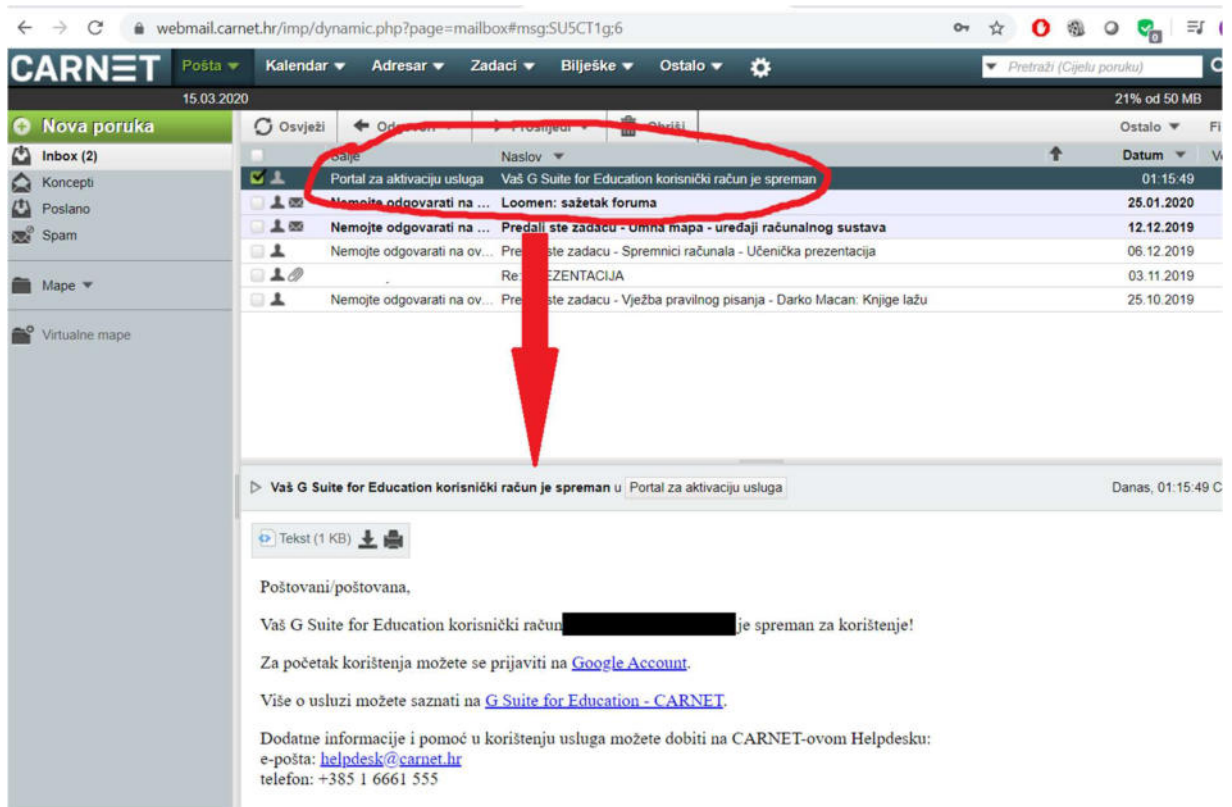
webmail.carnet.hr/imp/dynamic.php?page=mailbox#msg:SU5CT1g;6

CARNET Pošta Kalendar Adresar Zadaci Bilješke Ostalo

Pretraži (Cijelu poruku)

15.03.2020

21% od 50 MB

Nova poruka

Inbox (2)

Koncepti

Poslano

Spam

Mape

Virtualne mape

Osvježi Odgovori Proslijedi Obriši Ostalo Fi

| Šalje | Naslov | Datum |
|---|---|---|
| Portal za aktivaciju usluga | Vaš G Suite for Education korisnički račun je spreman | 01:15:49 |
| Nemojte odgovarati na ... | Loomen: sažetak foruma | 25.01.2020 |
| Nemojte odgovarati na ... | Predali ste zadacu - Umna mapa - uređaji računalnog sustava | 12.12.2019 |
| Nemojte odgovarati na ov... | Pre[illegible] ste zadacu - Spremnici računala - Učenička prezentacija | 06.12.2019 |
| | Re:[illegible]EZENTACIJA | 03.11.2019 |
| Nemojte odgovarati na ov... | Pre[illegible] ste zadacu - Vježba pravilnog pisanja - Darko Macan: Knjige lažu | 25.10.2019 |

Vaš G Suite for Education korisnički račun je spreman u Portal za aktivaciju usluga

Danas, 01:15:49

Tekst (1 KB)

Poštovani/poštovana,

Vaš G Suite for Education korisnički račun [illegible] je spreman za korištenje!

Za početak korištenja možete se prijaviti na Google Account.

Više o usluzi možete saznati na G Suite for Education - CARNET.

Dodatne informacije i pomoć u korištenju usluga možete dobiti na CARNET-ovom Helpdesku:
e-pošta: helpdesk@carnet.hr
telefon: +385 1 6661 555